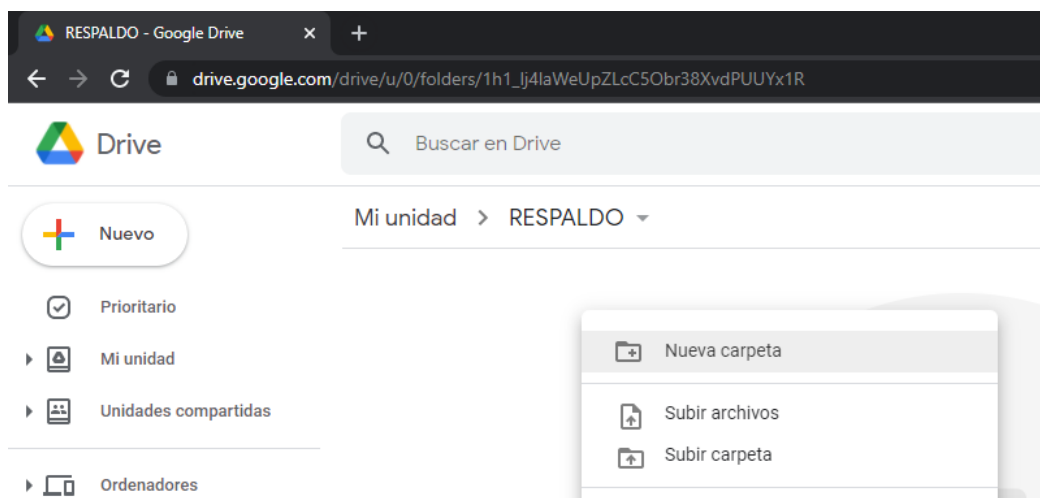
RESPALDO - Google Drive ×
+
drive.google.com/drive/u/0/folders/1h1_lj4laWeUpZLcC5Obr38XvdPUUYx1R

Drive
Buscar en Drive

Nuevo
Mi unidad > RESPALDO

Prioritario
Mi unidad
Unidades compartidas
Ordenadores

Nueva carpeta
Subir archivos
Subir carpeta